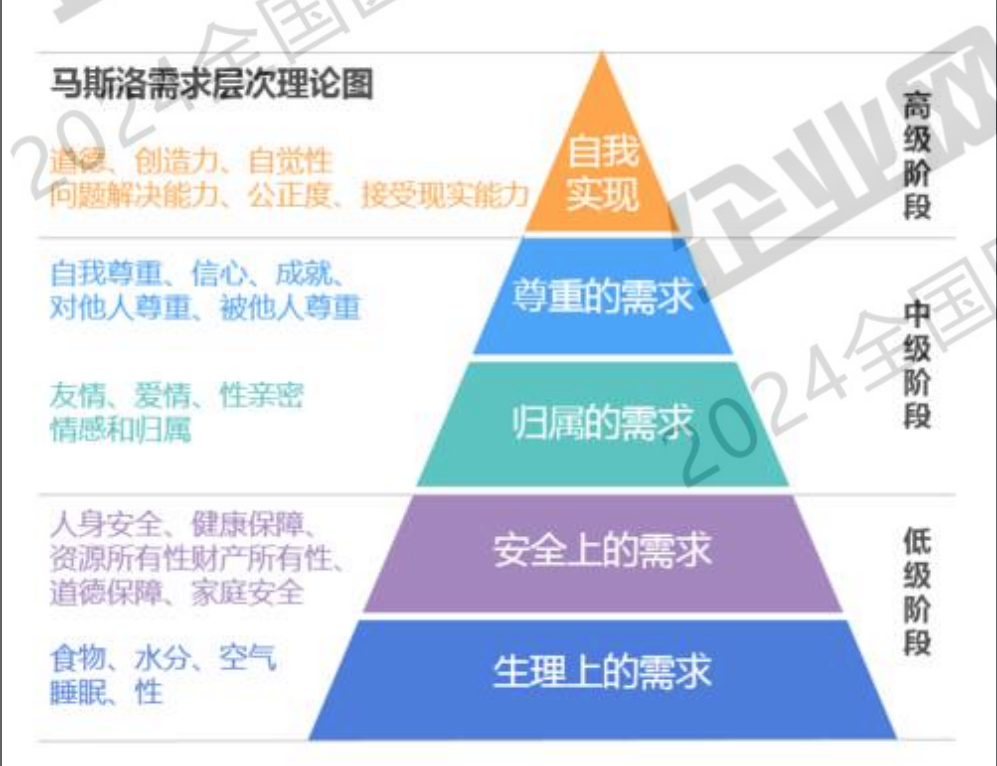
马斯洛需求层次理论图

道德、创造力、自觉性
问题解决能力、公正度、接受现实能力

自我实现

高级阶段

自我尊重、信心、成就、
对他人尊重、被他人尊重

尊重的需求

友情、爱情、性亲密
情感和归属

归属的需求

中级阶段

人身安全、健康保障、
资源所有性财产所有性、
道德保障、家庭安全

安全上的需求

食物、水分、空气
睡眠、性

生理上的需求

低级阶段

2024全国企业网
2024全国